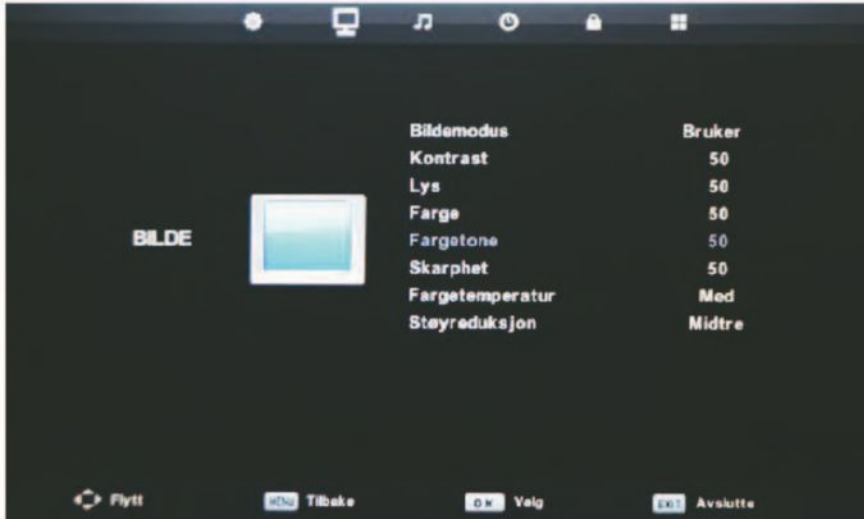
BILDE

| | |
|---|---|
| Bildemodus | Bruker |
| Kontrast | 50 |
| Lys | 50 |
| Farge | 50 |
| Fargetone | 50 |
| Skarphet | 50 |
| Fargetemperatur | Med |
| Støyreduksjon | Midtre |

Flytt MENU Tilbake OK Velg EXIT Avslutte